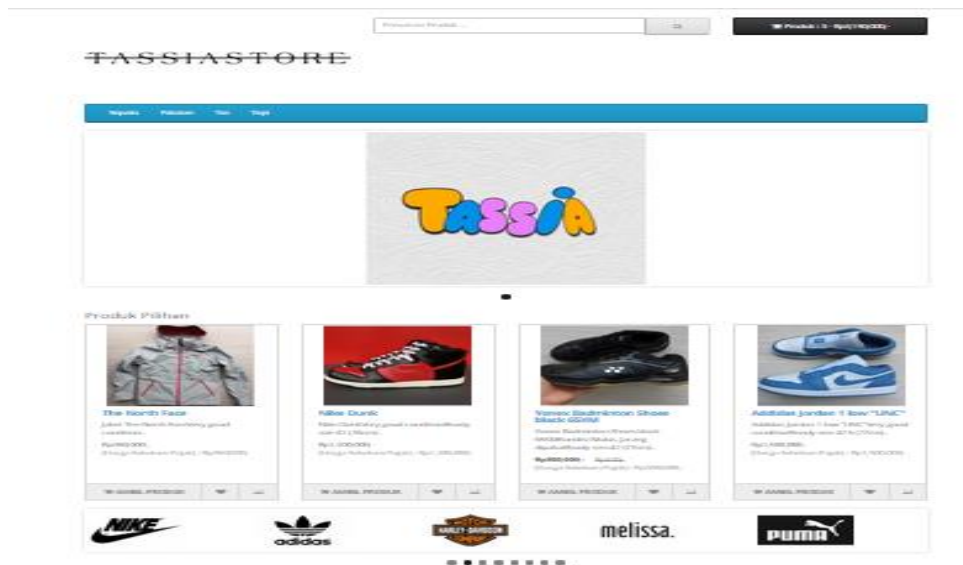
Pencarian Produk...

Produk : 0 - Rp0,00

TASSIASTORE

Beranda Pakaian Tas Sepatu

TASSIA

Produk Pilihan

The North Face
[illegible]
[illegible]
BELI

Nike Dunk
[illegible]
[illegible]
BELI

Yonex Badminton Shoe Black 65RM
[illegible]
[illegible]
BELI

Adidas Jordan 1 low "UNC"
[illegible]
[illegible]
BELI

NIKE

adidas

HARLEY-DAVIDSON

melissa.

PUMA